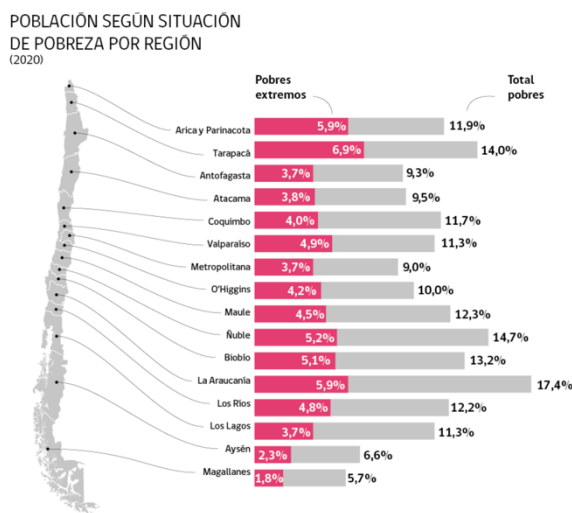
POBLACIÓN SEGÚN SITUACIÓN DE POBREZA POR REGIÓN
(2020)

Pobres extremos

Total pobres

| Región | Pobres extremos | Total pobres |
|---|---|---|
| Arica y Parinacota | 5,9% | 11,9% |
| Tarapacá | 6,9% | 14,0% |
| Antofagasta | 3,7% | 9,3% |
| Atacama | 3,8% | 9,5% |
| Coquimbo | 4,0% | 11,7% |
| Valparaíso | 4,9% | 11,3% |
| Metropolitana | 3,7% | 9,0% |
| O'Higgins | 4,2% | 10,0% |
| Maule | 4,5% | 12,3% |
| Ñuble | 5,2% | 14,7% |
| Biobío | 5,1% | 13,2% |
| La Araucanía | 5,9% | 17,4% |
| Los Ríos | 4,8% | 12,2% |
| Los Lagos | 3,7% | 11,3% |
| Aysén | 2,3% | 6,6% |
| Magallanes | 1,8% | 5,7% |